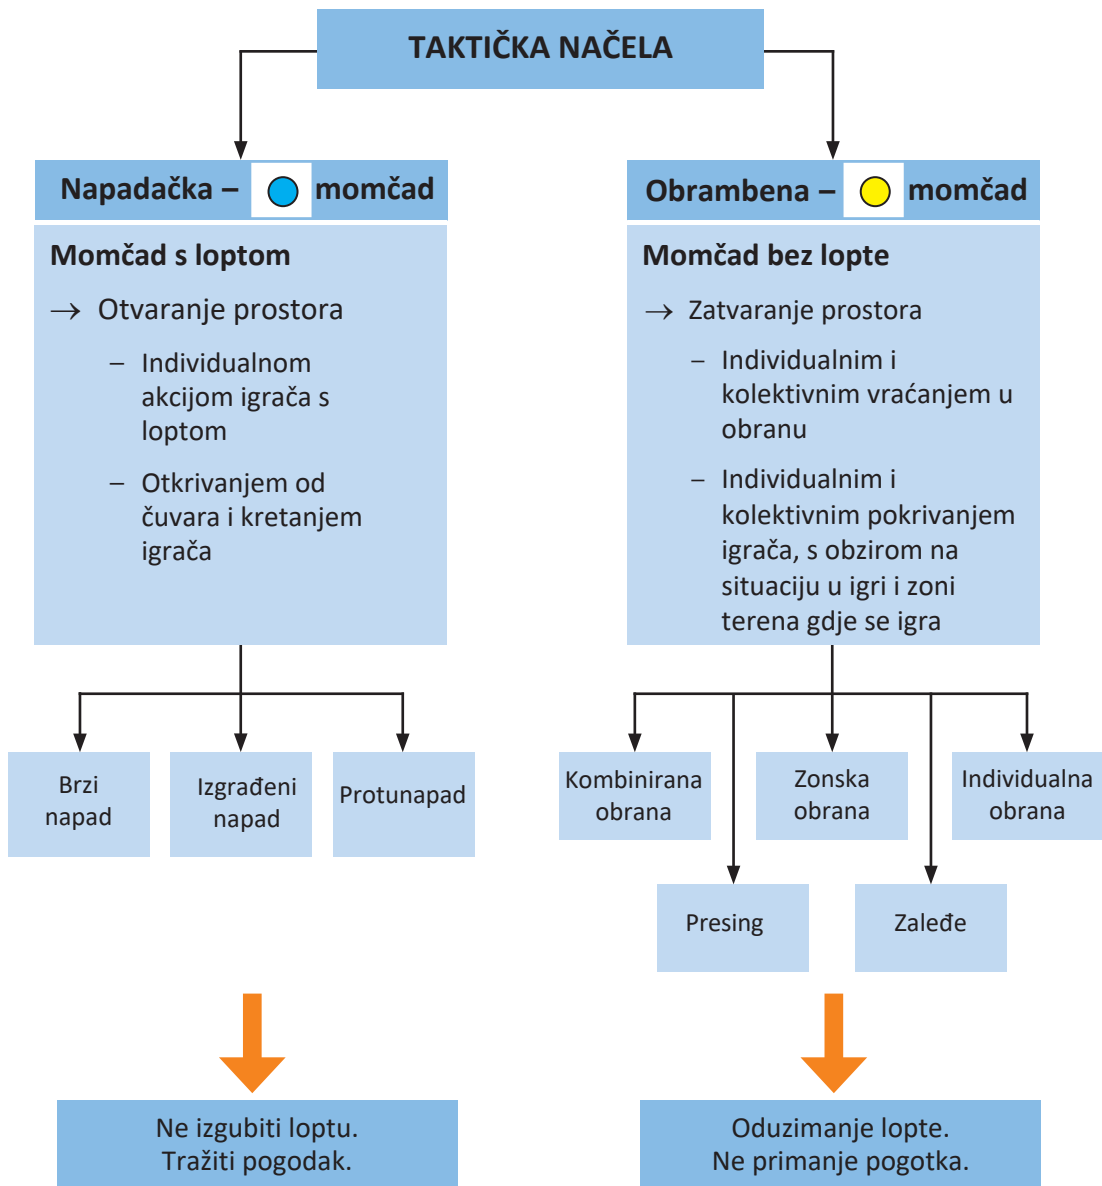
TAKTIČKA NAČELA

Napadačka – momčad

Momčad s loptom

→ Otvaranje prostora

– Individualnom akcijom igrača s loptom

– Otkrivanjem od čuvara i kretanjem igrača

Brzi napad

Izgrađeni napad

Protunapad

Ne izgubiti loptu. Tražiti pogodak.

Obrambena – momčad

Momčad bez lopte

→ Zatvaranje prostora

– Individualnim i kolektivnim vraćanjem u obranu

– Individualnim i kolektivnim pokrivanjem igrača, s obzirom na situaciju u igri i zoni terena gdje se igra

Kombinirana obrana

Zonska obrana

Individualna obrana

Presing

Zaleđe

Oduzimanje lopte. Ne primanje pogotka.